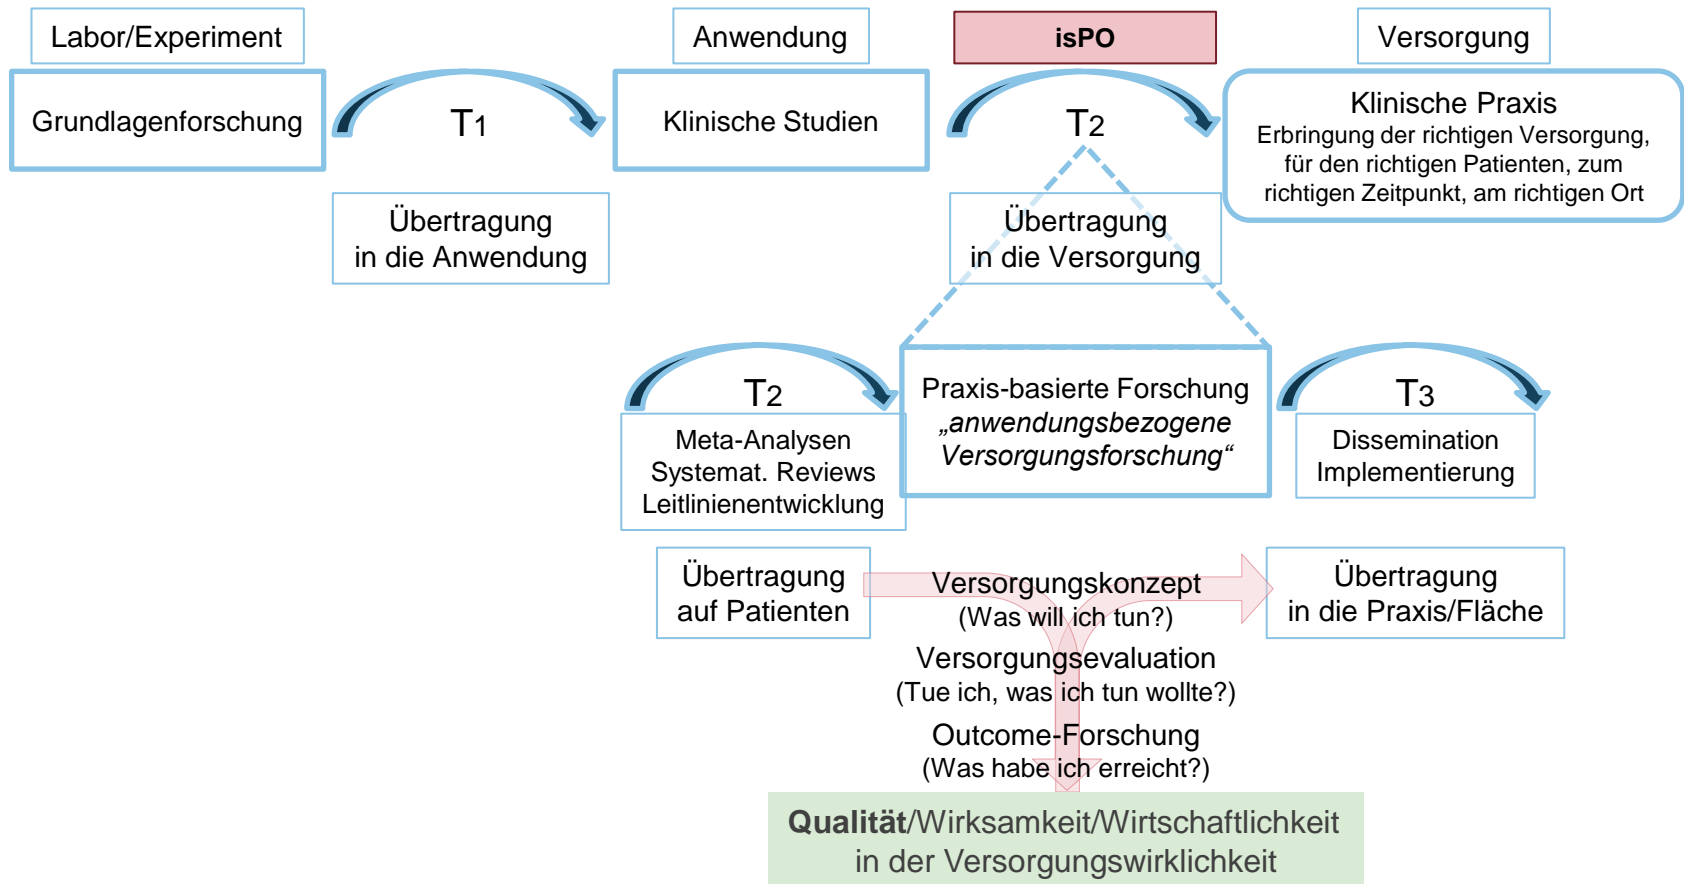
Labor/Experiment

Anwendung

isPO

Versorgung

Grundlagenforschung

T1

Klinische Studien

T2

Klinische Praxis
Erbringung der richtigen Versorgung, für den richtigen Patienten, zum richtigen Zeitpunkt, am richtigen Ort

Übertragung in die Anwendung

Übertragung in die Versorgung

T2

Meta-Analysen
Systemat. Reviews
Leitlinienentwicklung

Praxis-basierte Forschung
„anwendungsbezogene Versorgungsforschung“

T3

Dissemination
Implementierung

Übertragung auf Patienten

Versorgungskonzept
(Was will ich tun?)

Übertragung in die Praxis/Fläche

Versorgungsevaluation
(Tue ich, was ich tun wollte?)

Outcome-Forschung
(Was habe ich erreicht?)

Qualität/Wirksamkeit/Wirtschaftlichkeit in der Versorgungswirklichkeit